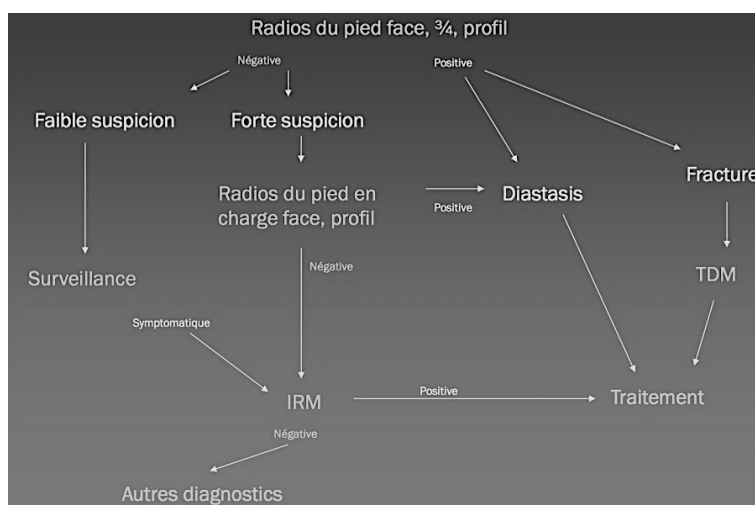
Radios du pied face, ¾, profil

Négative

Positive

Faible suspicion

Forte suspicion

Radios du pied en charge face, profil

Positive

Diastasis

Fracture

Surveillance

Négative

TDM

Symptomatique

IRM

Positive

Traitement

Négative

Autres diagnostics